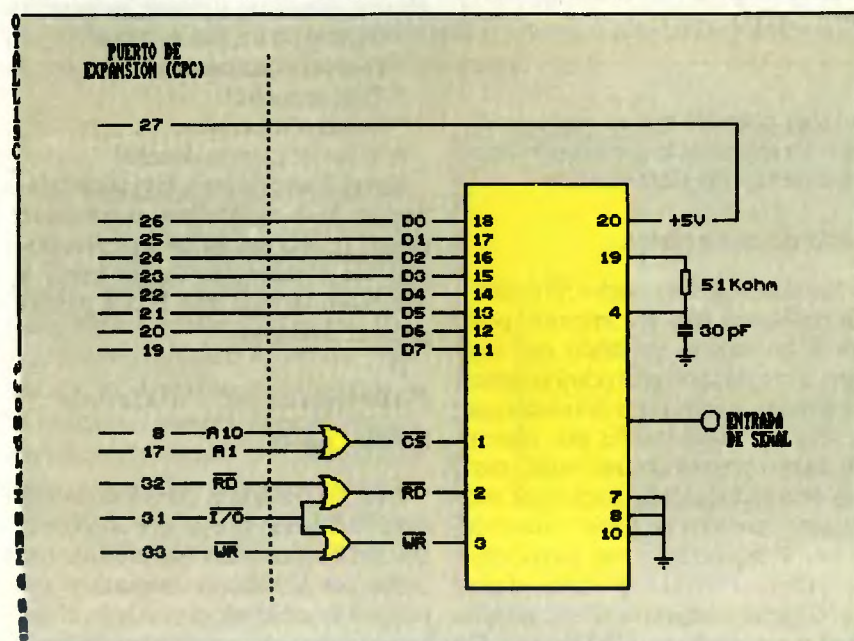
PUERTO DE EXPANSION (CPC)

27
26
25
24
23
22
21
20
19

D0
D1
D2
D3
D4
D5
D6
D7

18
17
16
15
14
13
12
11

20
+5V
19
51Kohm
4
30pF

8
A10
17
A1
32
$\overline{RD}$
31
$\overline{I/O}$
33
$\overline{WR}$

$\overline{CS}$
1
$\overline{RD}$
2
$\overline{WR}$
3

ENTRADA DE SEÑAL

7
8
10